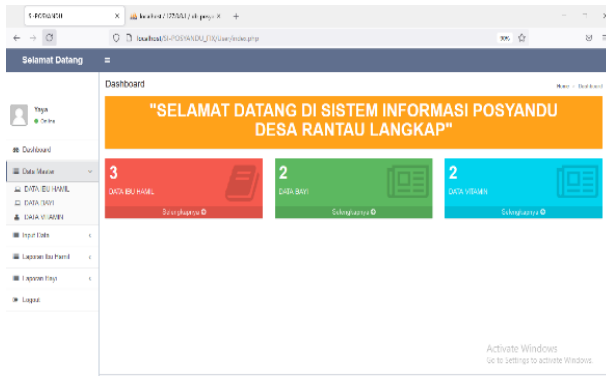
SI-POSYANDU
localhost / 127.0.0.1 / si-posya
+
localhost/SI-POSYANDU_TA/user/index.php
90%

Selamat Datang
≡

Dashboard
Home > Dashboard

Yaya
● Online

Dashboard
Data Master
DATA IBU HAMIL
DATA BAYI
DATA VITAMIN
Input Data
Laporan Ibu Hamil
Laporan Bayi
Logout

"SELAMAT DATANG DI SISTEM INFORMASI POSYANDU DESA RANTAU LANGKAP"

3
DATA IBU HAMIL
Selengkapnya

2
DATA BAYI
Selengkapnya

2
DATA VITAMIN
Selengkapnya

Activate Windows
Go to Settings to activate Windows.